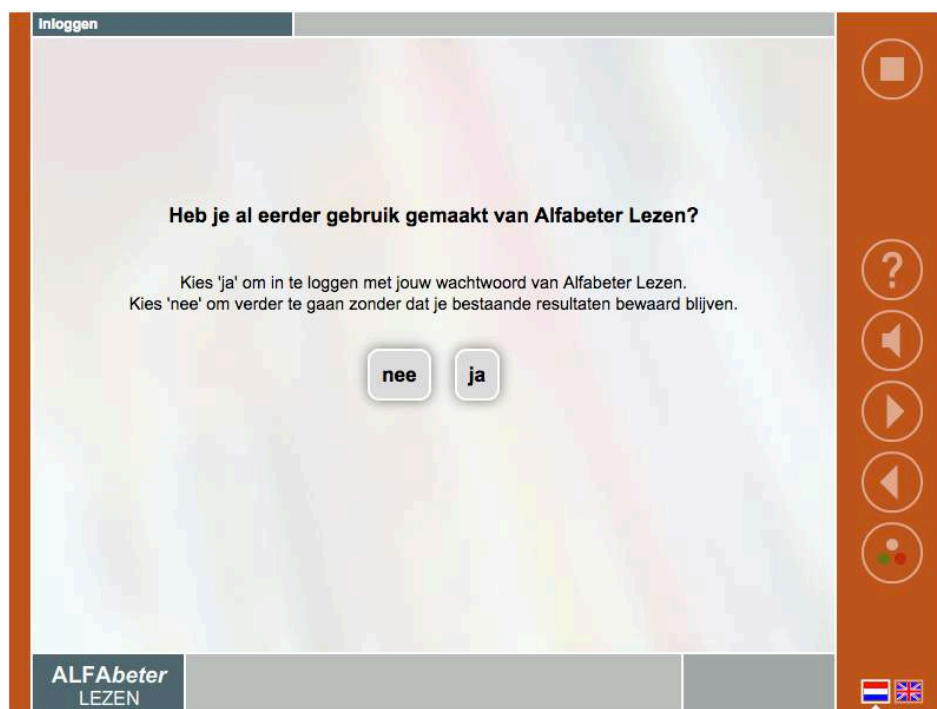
Inloggen

Heb je al eerder gebruik gemaakt van Alfabeter Lezen?

Kies 'ja' om in te loggen met jouw wachtwoord van Alfabeter Lezen.
Kies 'nee' om verder te gaan zonder dat je bestaande resultaten bewaard blijven.

nee ja

?

ALFAbeter
LEZEN